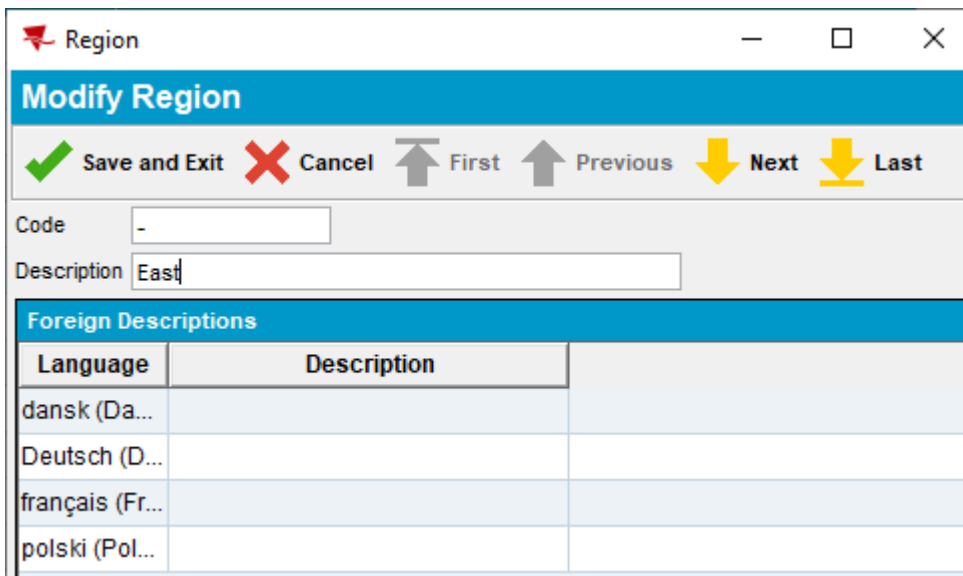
Region

Modify Region

Save and Exit Cancel First Previous Next Last

Code -

Description East

Foreign Descriptions

| Language | Description |
|---|---|
| dansk (Da... | |
| Deutsch (D... | |
| français (Fr... | |
| polski (Pol... | |